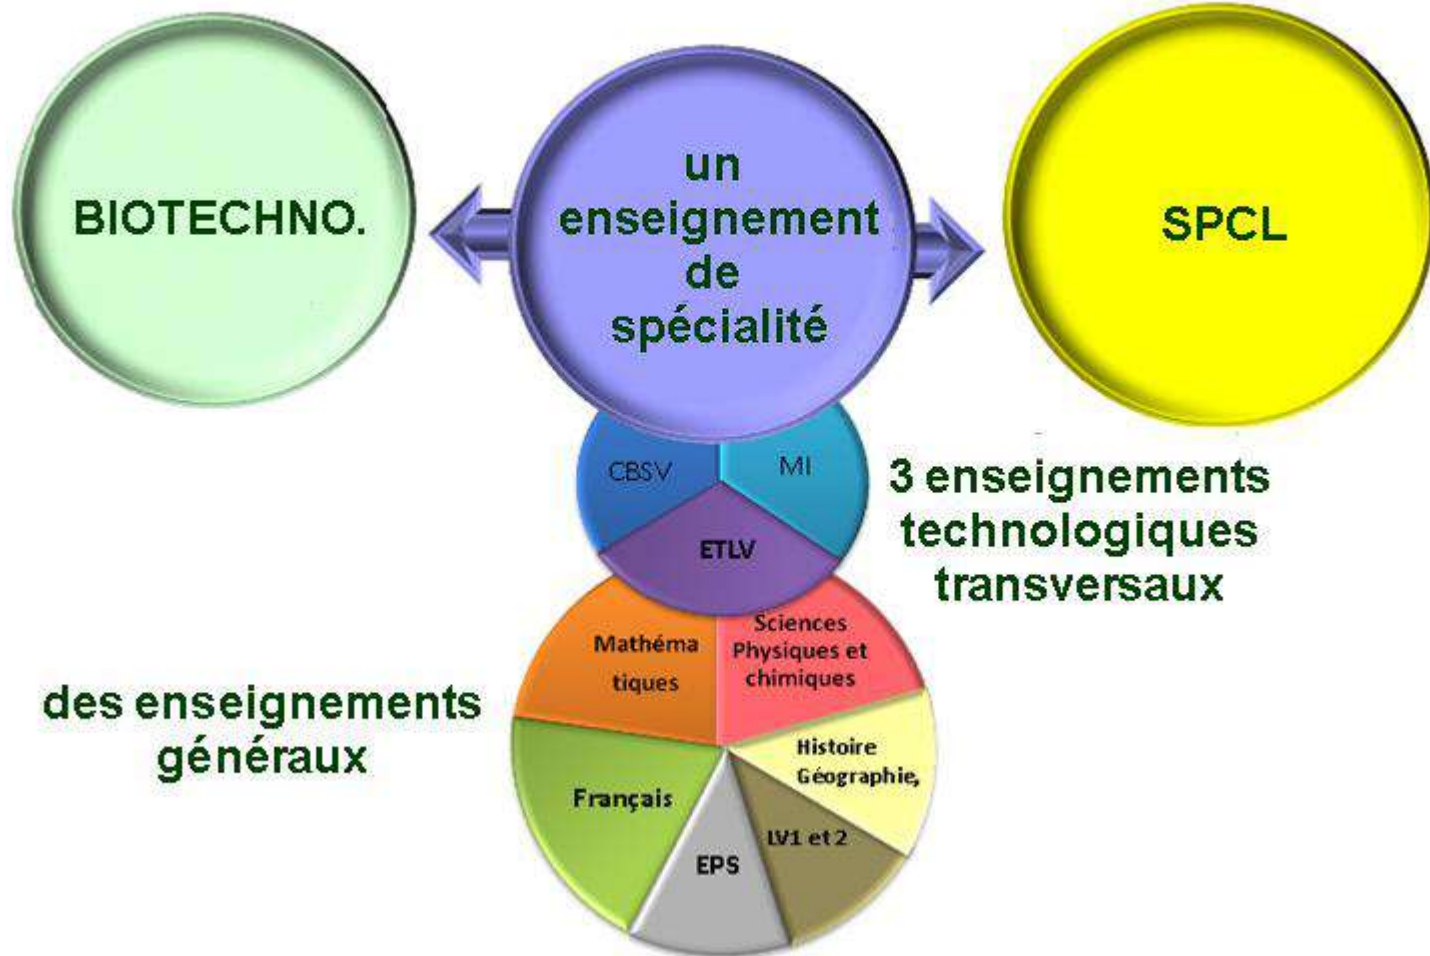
BIOTECHNO.

un enseignement de spécialité

SPCL

CBSV

MI

ETLV

3 enseignements technologiques transversaux

Mathéma tiques

Sciences Physiques et chimiques

des enseignements généraux

Histoire Géographie,

Français

LV1 et 2

EPS